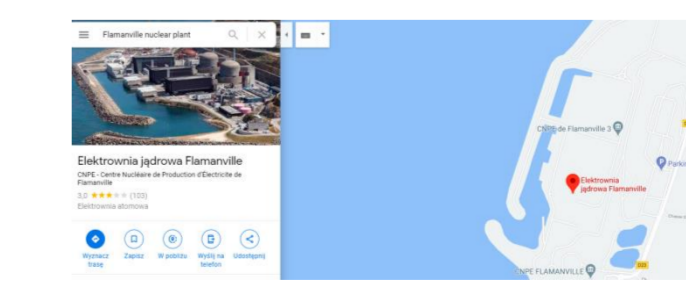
Flamanville nuclear plant

Elektrownia jądrowa Flamanville

CNPE - Centre Nucléaire de Production d'Electricite de Flamanville

3,0 ★★★★★ (103)

Elektrownia atomowa

Wyznacz trasę

Zapisz

W pobliżu

Wyślij na telefon

Udostępnij

CNPE de Flamanville 3

Elektrownia jądrowa Flamanville

Parki

CNPE FLAMANVILLE

D23